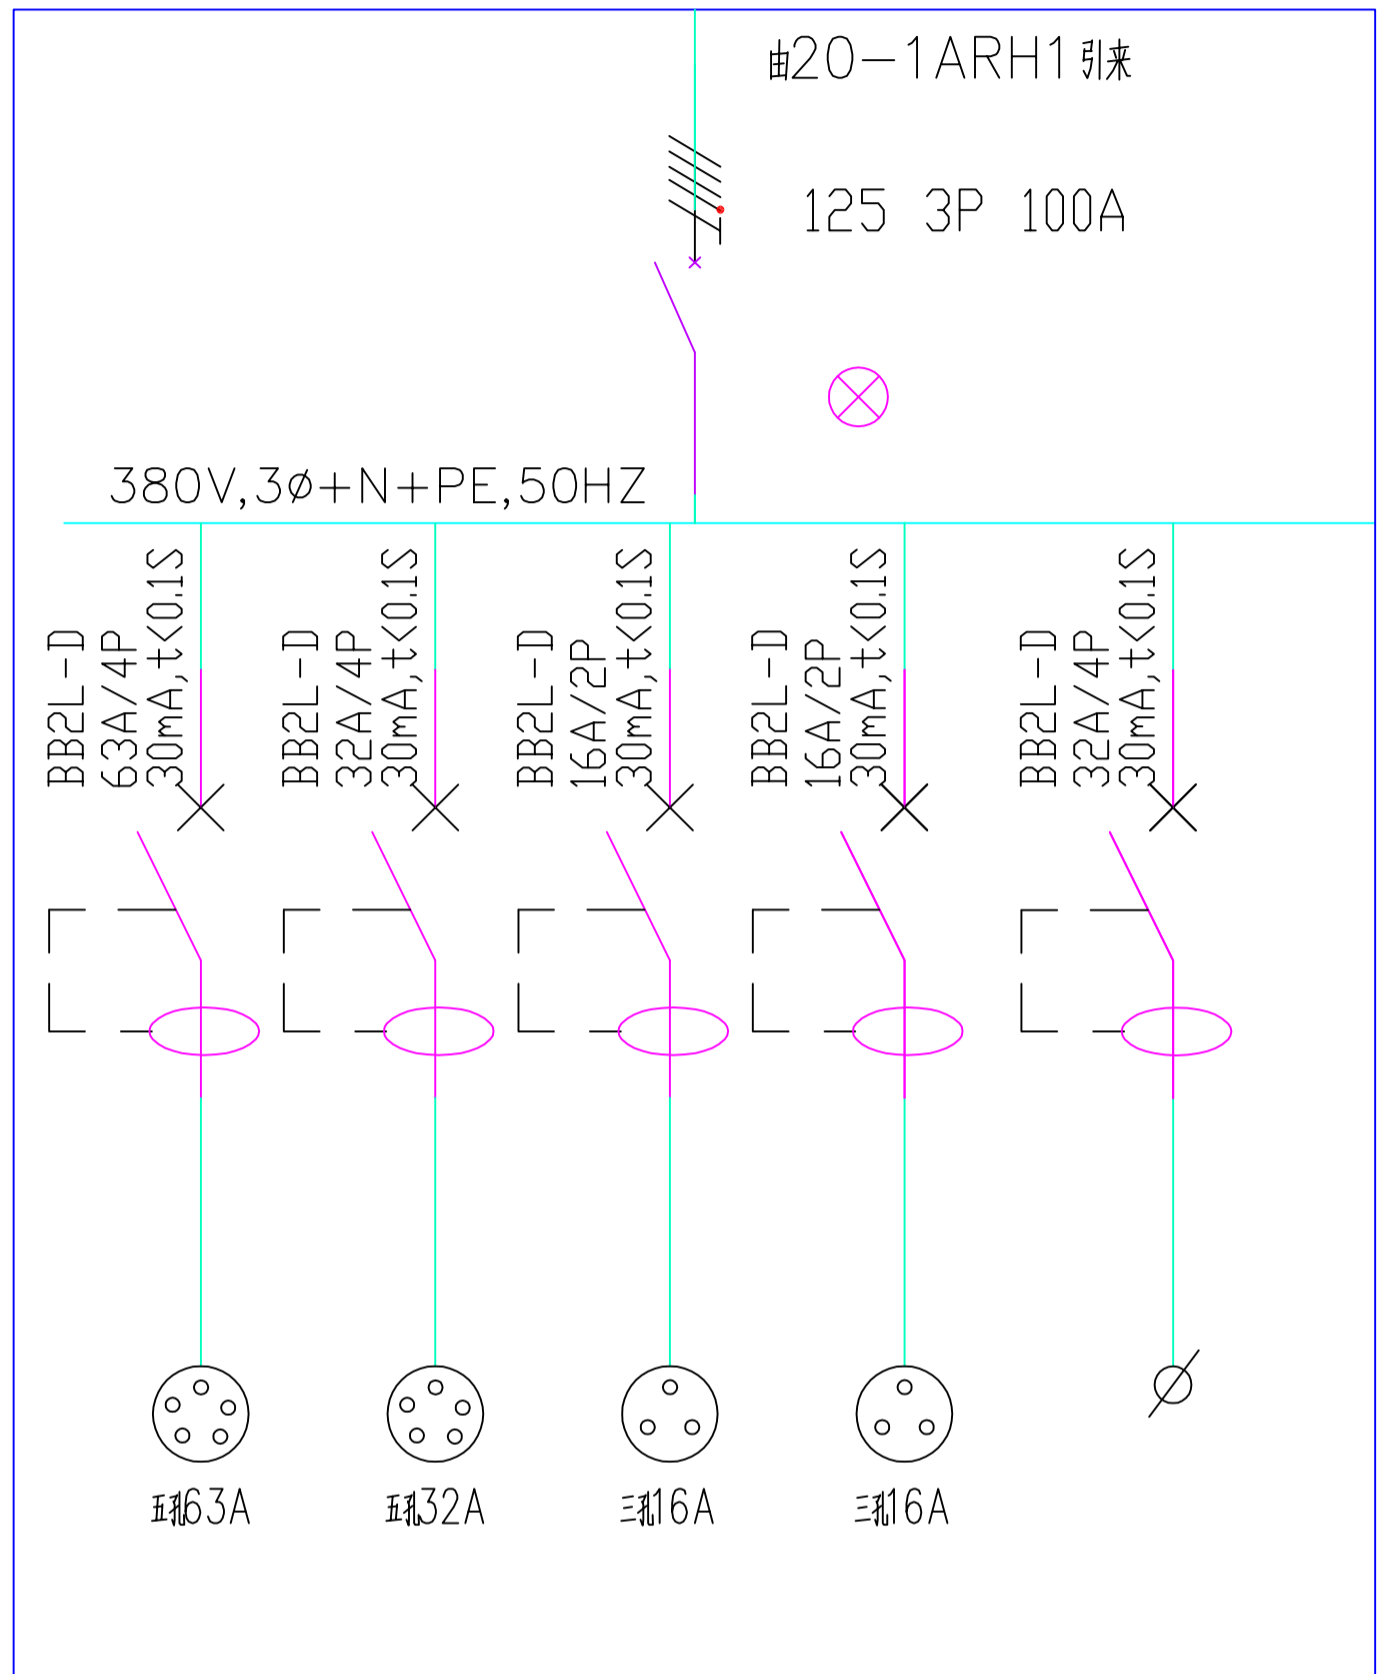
由20—1ARH1引来

125 3P 100A

380V,3Ø+N+PE,50HZ

BB2L-D
63A/4P
30mA,t<0.1S

BB2L-D
32A/4P
30mA,t<0.1S

BB2L-D
16A/2P
30mA,t<0.1S

BB2L-D
16A/2P
30mA,t<0.1S

BB2L-D
32A/4P
30mA,t<0.1S

五孔63A

五孔32A

三孔16A

三孔16A